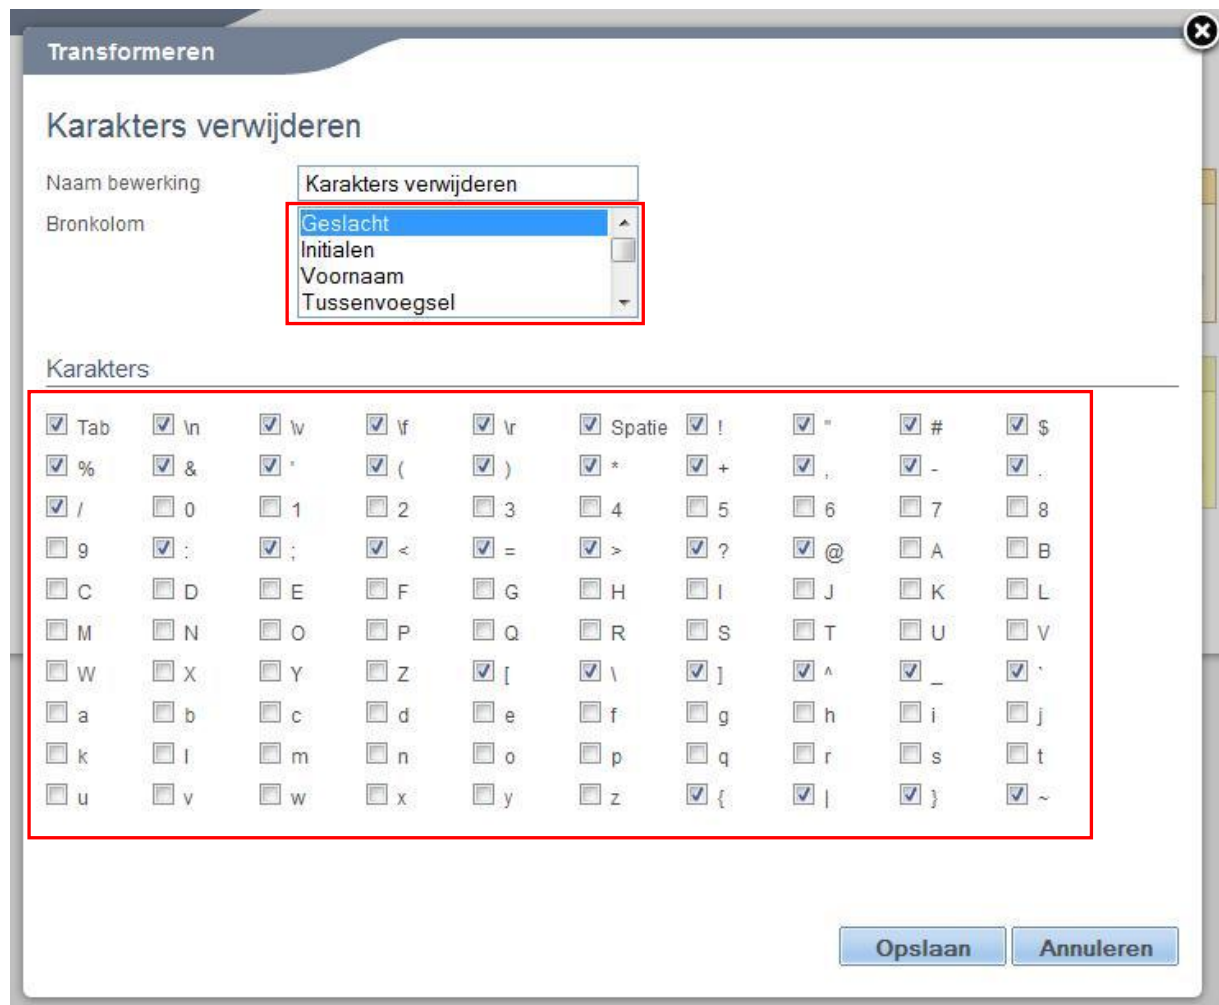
Transformeren

Karakters verwijderen

Naam bewerking Karakters verwijderen

Bronkolom
Geslacht
Initialen
Voornaam
Tussenvoegsel

Karakters

| | | | | | | | | | |
|---|---|---|---|---|---|---|---|---|---|
| Tab | \n | \v | \f | \r | Spatie | ! | " | # | $ |
| % | & | ' | ( | ) | * | + | , | - | . |
| / | 0 | 1 | 2 | 3 | 4 | 5 | 6 | 7 | 8 |
| 9 | : | ; | < | = | > | ? | @ | A | B |
| C | D | E | F | G | H | I | J | K | L |
| M | N | O | P | Q | R | S | T | U | V |
| W | X | Y | Z | [ | \ | ] | ^ | _ | ` |
| a | b | c | d | e | f | g | h | i | j |
| k | l | m | n | o | p | q | r | s | t |
| u | v | w | x | y | z | { | \| | } | ~ |

Opslaan Annuleren